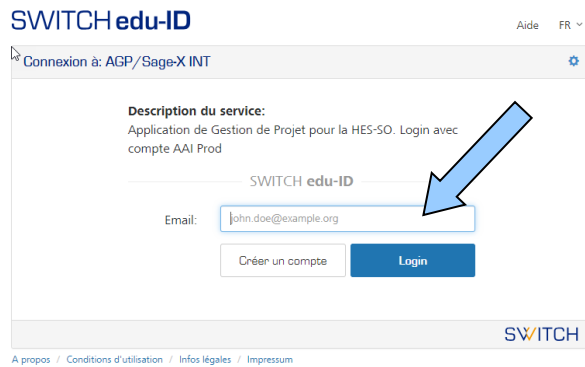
SWITCH edu-ID

Aide FR

Connexion à: AGP/Sage-X INT

Description du service:
Application de Gestion de Projet pour la HES-SO. Login avec compte AAI Prod

SWITCH edu-ID

Email: john.doe@example.org

Créer un compte

Login

SWITCH

A propos / Conditions d'utilisation / Infos légales / Impressum